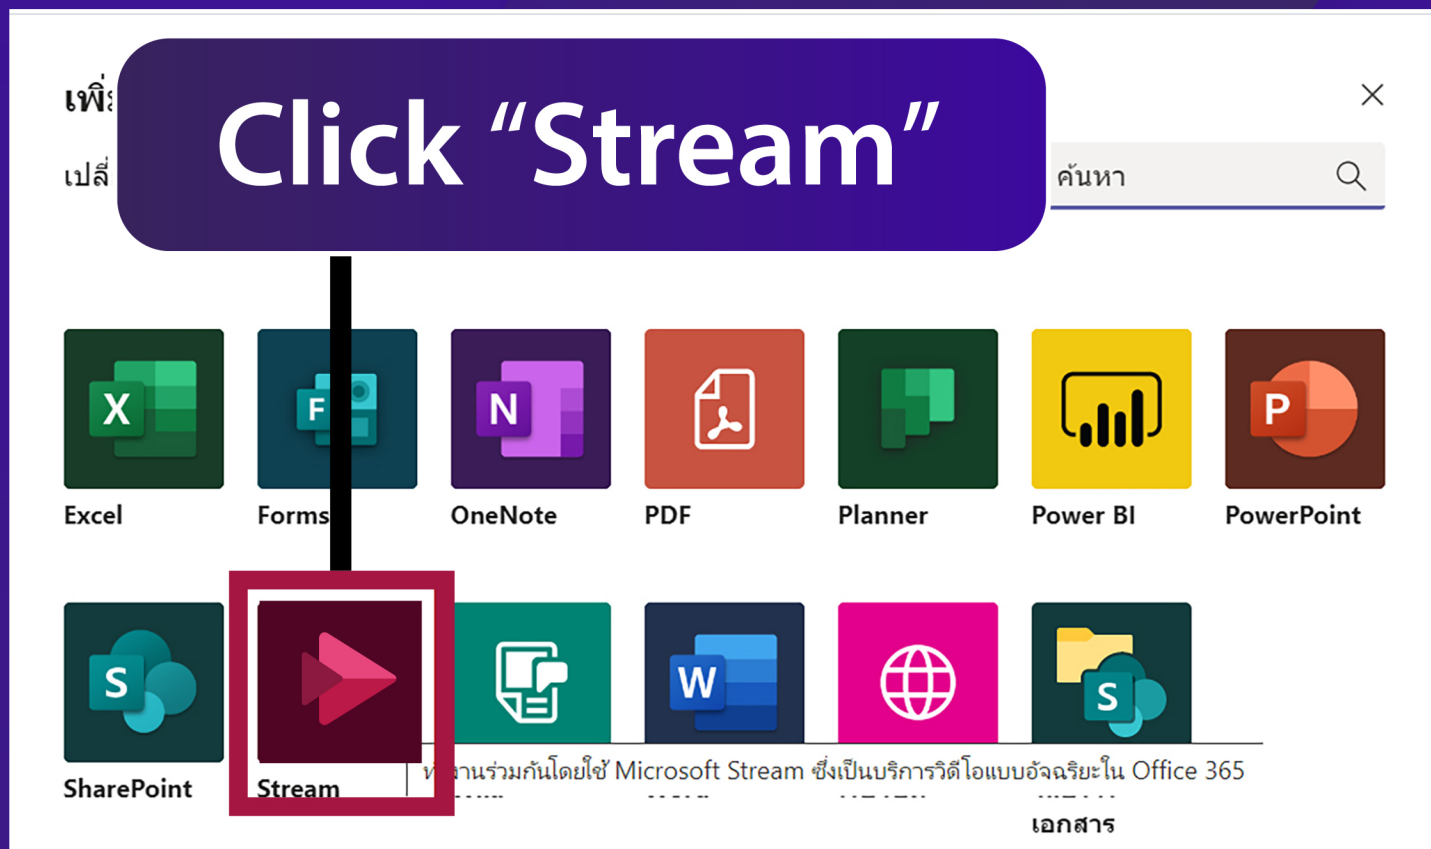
เพิ่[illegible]

เปลี่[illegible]

Click “Stream”

ค้นหา

Excel

Forms

OneNote

PDF

Planner

Power BI

PowerPoint

SharePoint

Stream

ท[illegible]งานร่วมกันโดยใช้ Microsoft Stream ซึ่งเป็นบริการวิดีโอแบบอัจฉริยะใน Office 365

เอกสาร